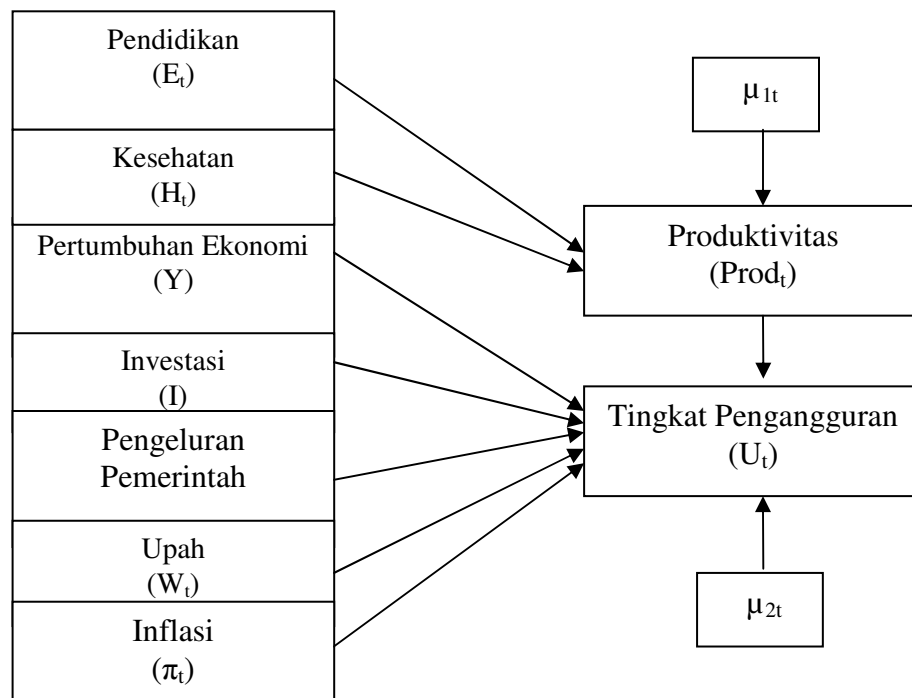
Pendidikan
($E_t$)

Kesehatan
($H_t$)

Pertumbuhan Ekonomi
(Y)

Investasi
(I)

Pengeluran
Pemerintah

Upah
($W_t$)

Inflasi
($\pi_t$)

$\mu_{1t}$

Produktivitas
($Prod_t$)

Tingkat Pengangguran
($U_t$)

$\mu_{2t}$